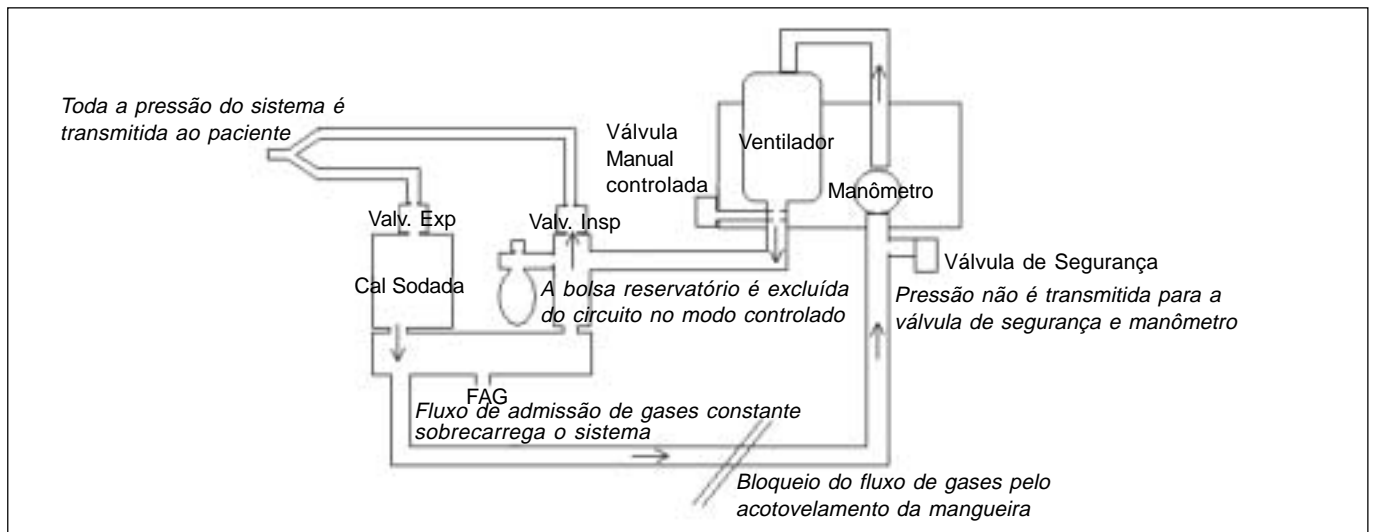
Toda a pressão do sistema é transmitida ao paciente

Válvula Manual controlada

Ventilador

Manômetro

Valv. Exp

Valv. Insp

Válvula de Segurança

Cal Sodada

A bolsa reservatório é excluída do circuito no modo controlado

Pressão não é transmitida para a válvula de segurança e manômetro

FAG

Fluxo de admissão de gases constante sobrecarrega o sistema

Bloqueio do fluxo de gases pelo acotovelamento da mangueira